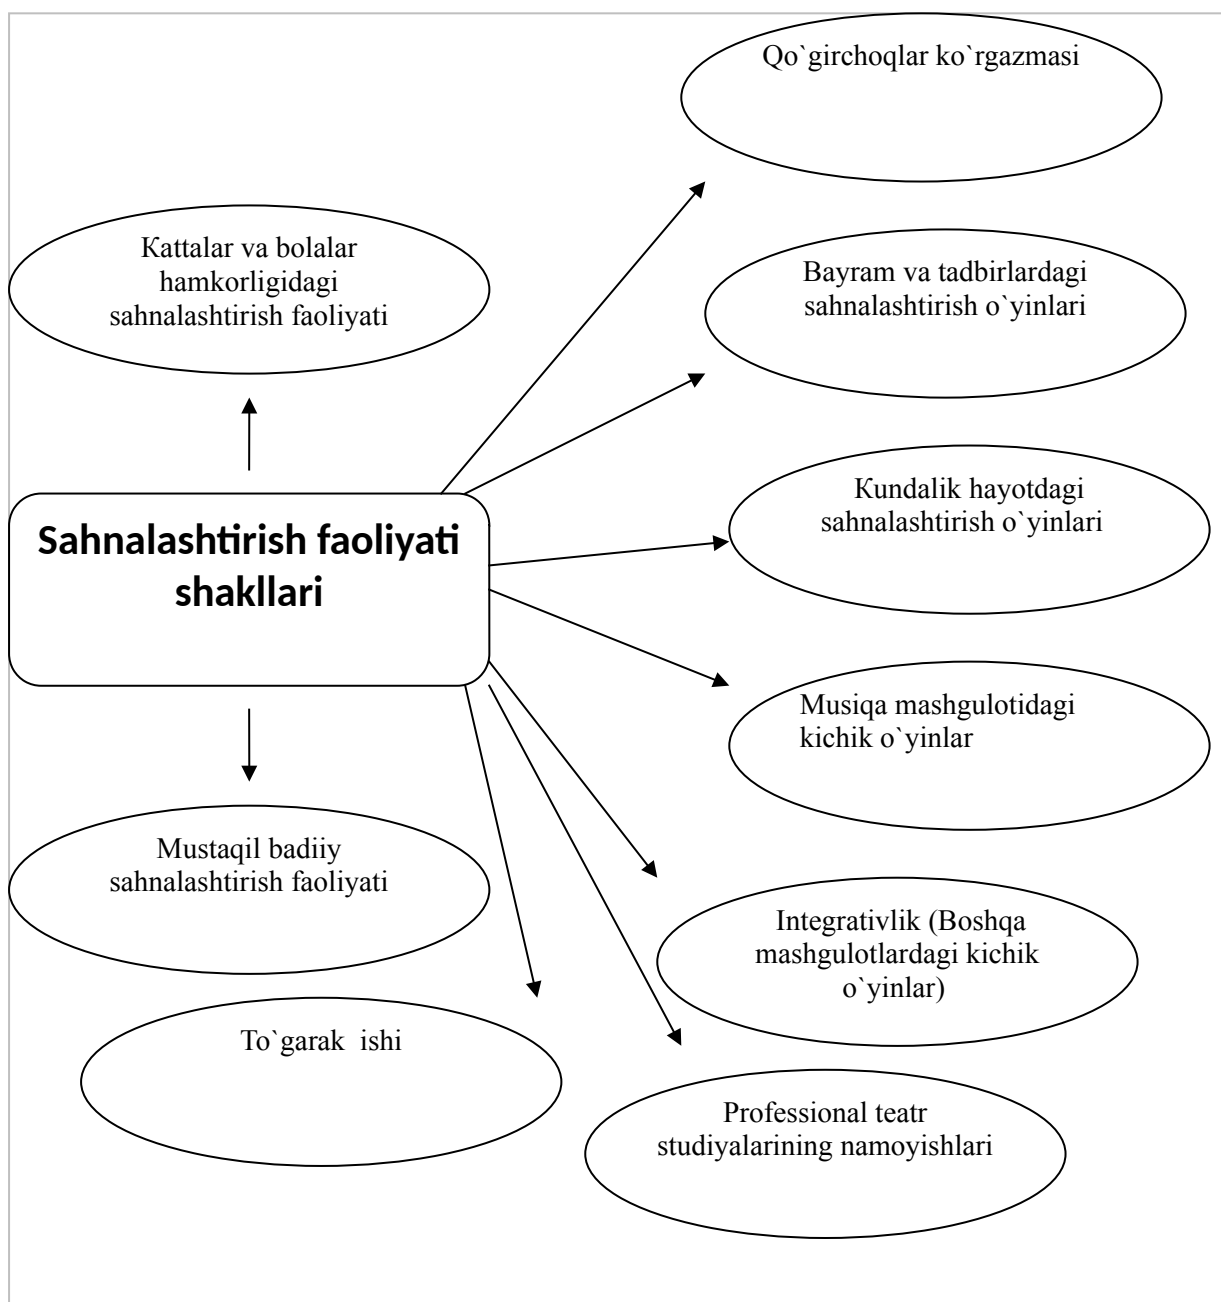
Qo`girchoqlar ko`rgazmasi

Kattalar va bolalar hamkorligidagi sahnalashtirish faoliyati

Bayram va tadbirlardagi sahnalashtirish o`yinlari

Sahnalashtirish faoliyati shakllari

Kundalik hayotdagi sahnalashtirish o`yinlari

Musiqa mashgulotidagi kichik o`yinlar

Mustaqil badiiy sahnalashtirish faoliyati

Integrativlik (Boshqa mashgulotlardagi kichik o`yinlar)

To`garak ishi

Professional teatr studiyalarining namoyishlari